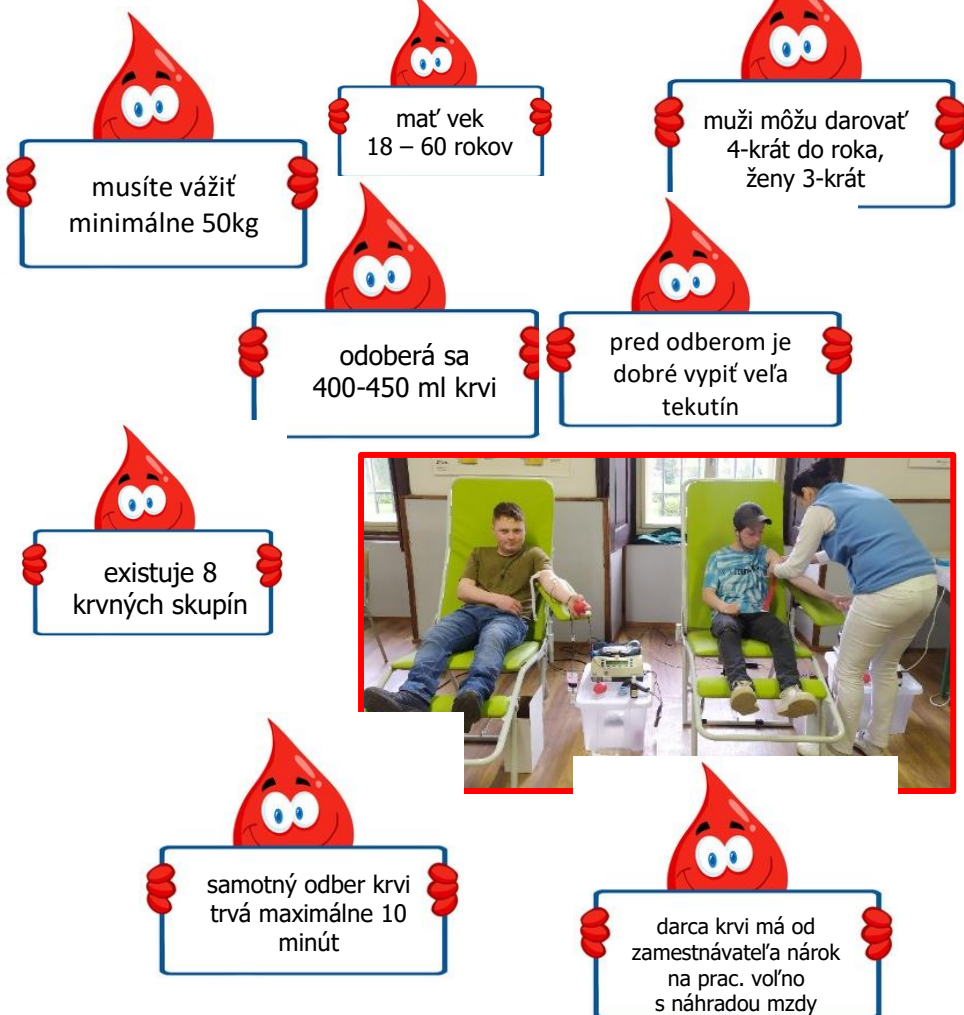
musíte vážiť minimálne 50kg

mať vek 18 – 60 rokov

muži môžu darovať 4-krát do roka, ženy 3-krát

odoberá sa 400-450 ml krvi

pred odberom je dobré vypiť veľa tekutín

existuje 8 krvných skupín

samotný odber krvi trvá maximálne 10 minút

darca krvi má od zamestnávateľa nárok na prac. voľno s náhradou mzdy